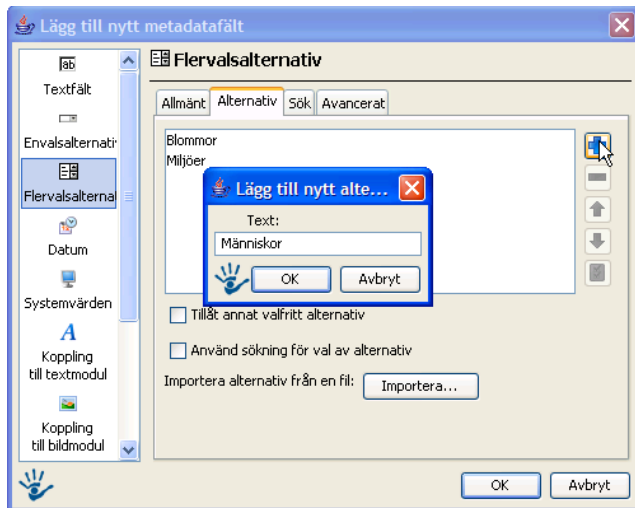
Lägg till nytt metadatafält

ab
Textfält
Envalsalternativ
Flervalsalternat
Datum
Systemvärden
A
Koppling till textmodul
Koppling till bildmodul

Flervalsalternativ

Allmänt | Alternativ | Sök | Avancerat

Blommor
Miljöer

Lägg till nytt alte...
Text:
Människor
OK
Avbryt

Tillåt annat valfritt alternativ

Använd sökning för val av alternativ

Importera alternativ från en fil:
Importera...

OK
Avbryt